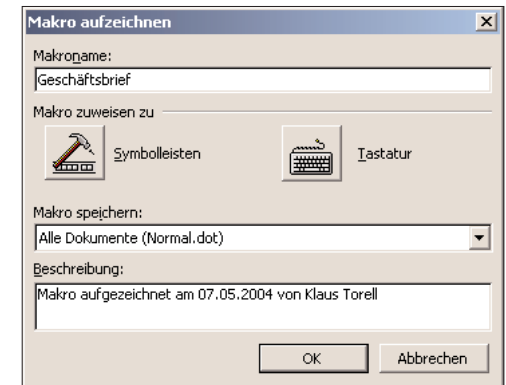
Makro aufzeichnen

Makroname:

Geschäftsbrief

Makro zuweisen zu

Symbolleisten

Tastatur

Makro speichern:

Alle Dokumente (Normal.dot)

Beschreibung:

Makro aufgezeichnet am 07.05.2004 von Klaus Torell

OK

Abbrechen